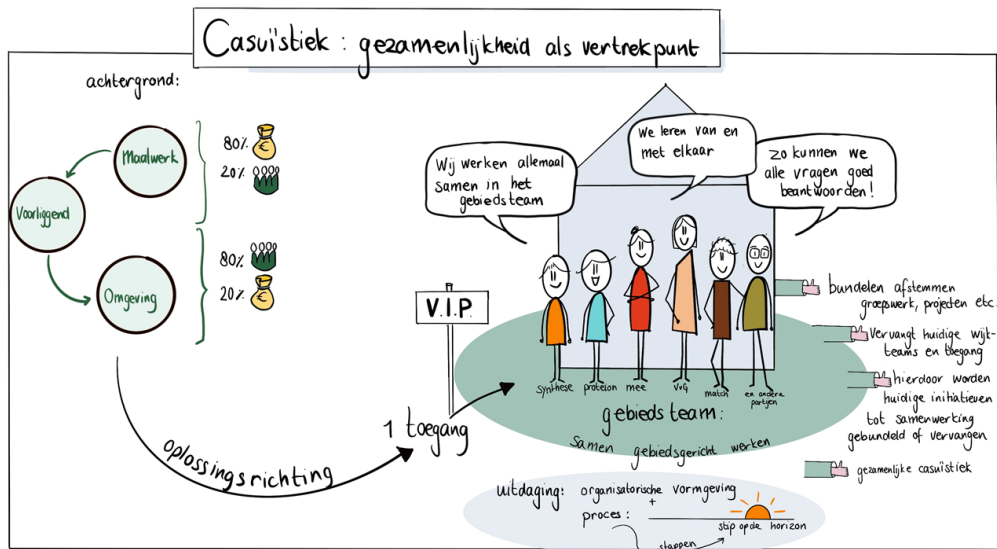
Casuïstiek : gezamenlijkheid als vertrekpunt

achtergrond:

Maatwerk

80% €
20%

Voorliggend

Omgeving

80%
20% €

oplossingsrichting

V.I.P.

1 toegang

Wij werken allemaal samen in het gebiedsteam

We leren van en met elkaar

Zo kunnen we alle vragen goed beantwoorden!

synthese protelon mee VvG match en andere partijen

gebieds team:
samen gebiedsgericht werken

bundelen afstemmen groepswerk, projecten etc.

Vervangt huidige wijkteams en toegang

hierdoor worden huidige initiatieven tot samenwerking gebundeld of vervangen

gezamenlijke casuïstiek

uitdaging: organisatorische vormgeving
+
proces :
stip op de horizon
stappen